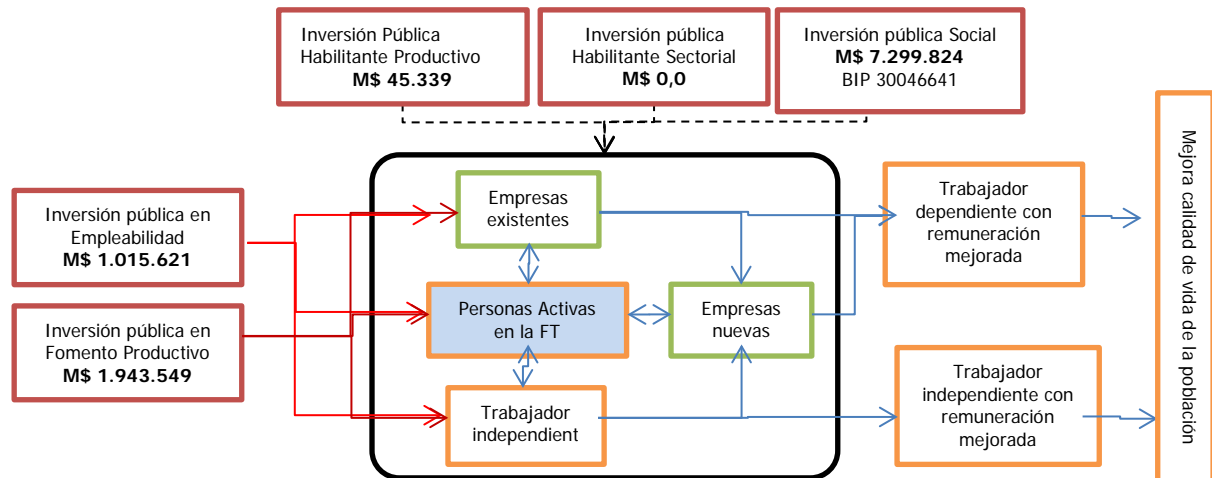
Inversión Pública Habilitante Productivo
**M$ 45.339**

Inversión pública Habilitante Sectorial
**M$ 0,0**

Inversión pública Social
**M$ 7.299.824**
BIP 30046641

Inversión pública en Empleabilidad
**M$ 1.015.621**

Inversión pública en Fomento Productivo
**M$ 1.943.549**

Empresas existentes

Personas Activas en la FT

Empresas nuevas

Trabajador independient

Trabajador dependiente con remuneración mejorada

Trabajador independiente con remuneración mejorada

Mejora calidad de vida de la población